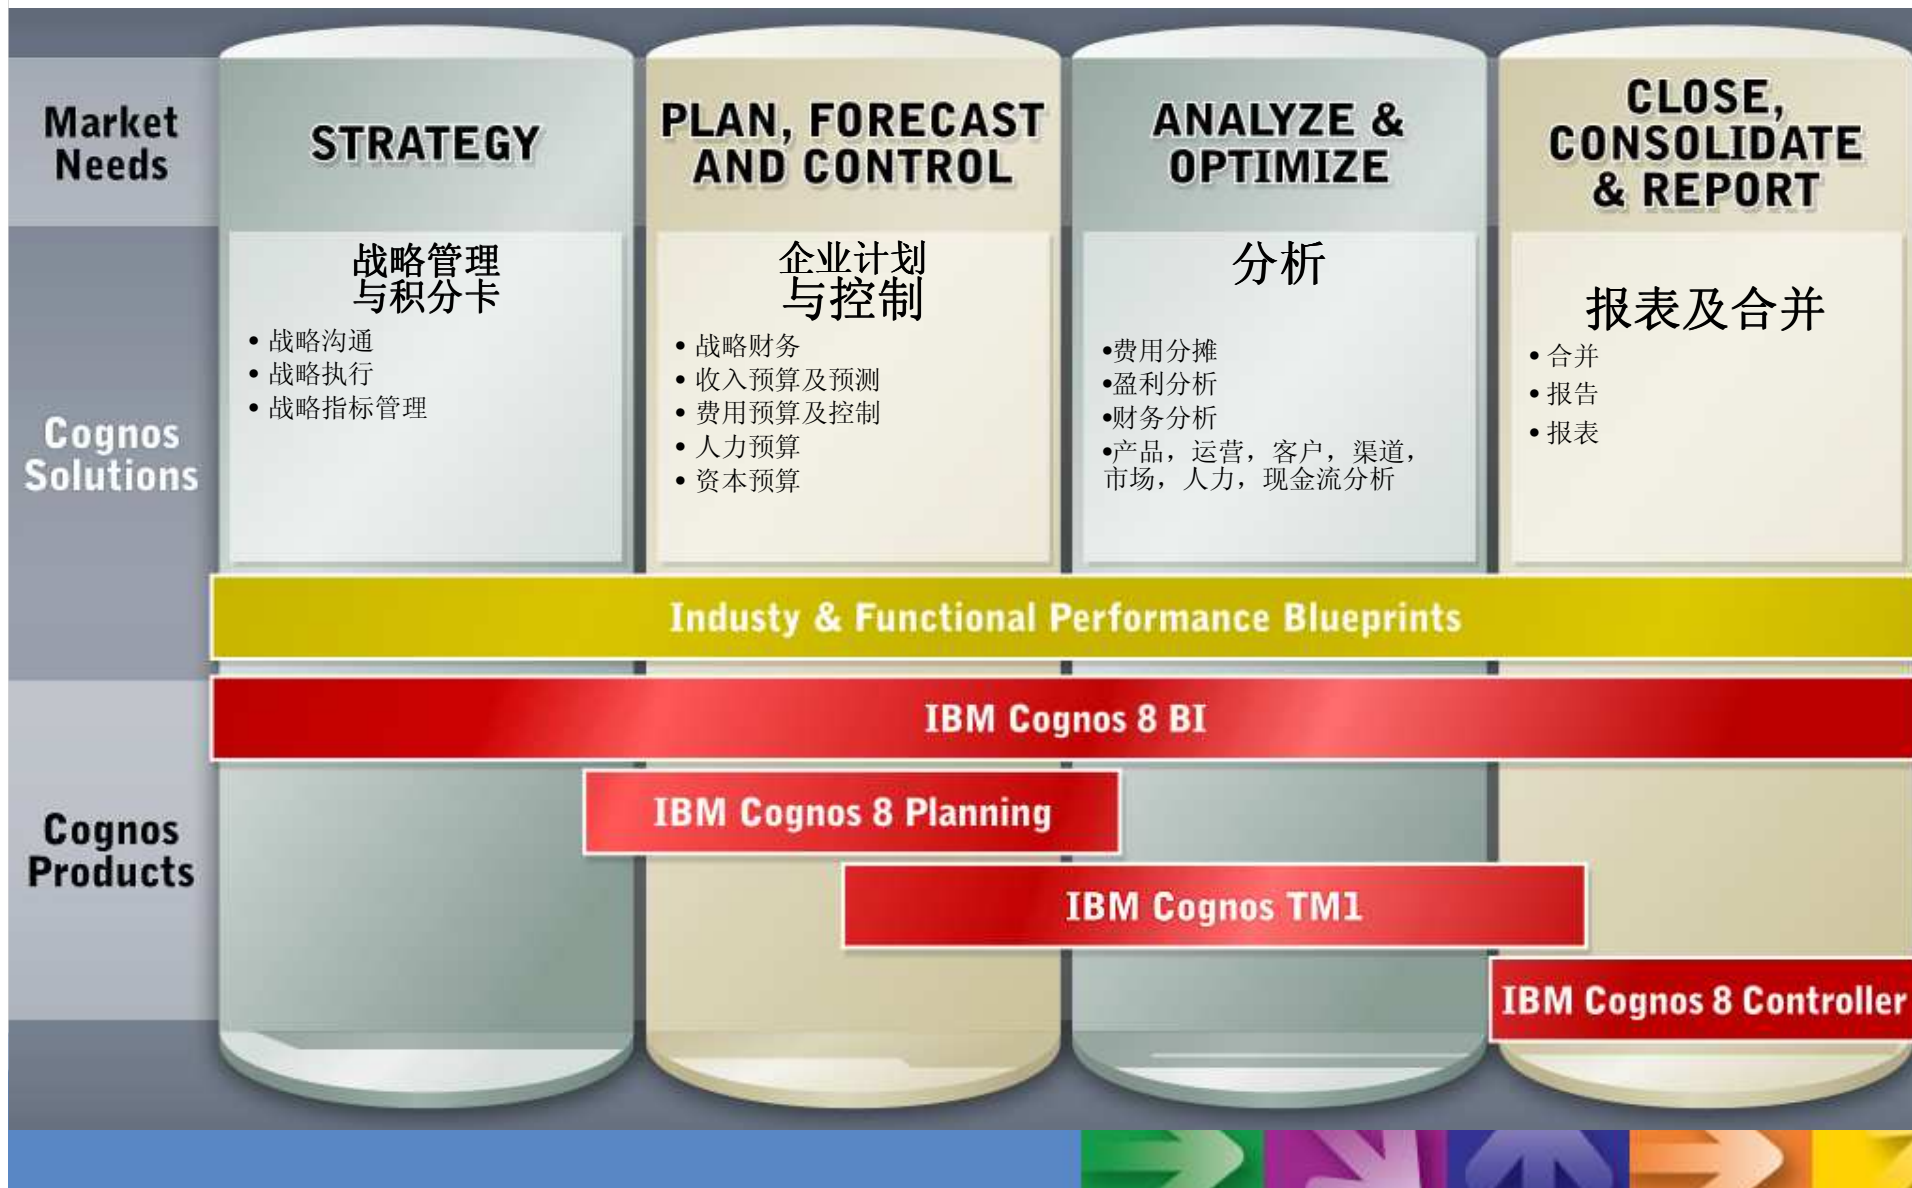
Market Needs

STRATEGY

PLAN, FORECAST AND CONTROL

ANALYZE & OPTIMIZE

CLOSE, CONSOLIDATE & REPORT

Cognos Solutions

战略管理与积分卡
• 战略沟通
• 战略执行
• 战略指标管理

企业计划与控制
• 战略财务
• 收入预算及预测
• 费用预算及控制
• 人力预算
• 资本预算

分析
•费用分摊
•盈利分析
•财务分析
•产品，运营，客户，渠道，市场，人力，现金流分析

报表及合并
• 合并
• 报告
• 报表

Industy & Functional Performance Blueprints

Cognos Products

IBM Cognos 8 BI

IBM Cognos 8 Planning

IBM Cognos TM1

IBM Cognos 8 Controller